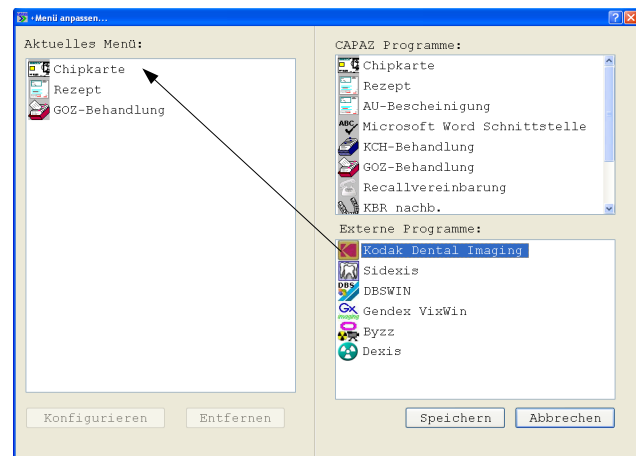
•Menü anpassen...

Aktuelles Menü:

Chipkarte
Rezept
GOZ-Behandlung

CAPAZ Programme:

Chipkarte
Rezept
AU-Bescheinigung
Microsoft Word Schnittstelle
KCH-Behandlung
GOZ-Behandlung
Recallvereinbarung
KBR nachb.

Externe Programme:

Kodak Dental Imaging
Sidexis
DBSWIN
Gendex VixWin
Byzz
Dexis

Konfigurieren
Entfernen
Speichern
Abbrechen